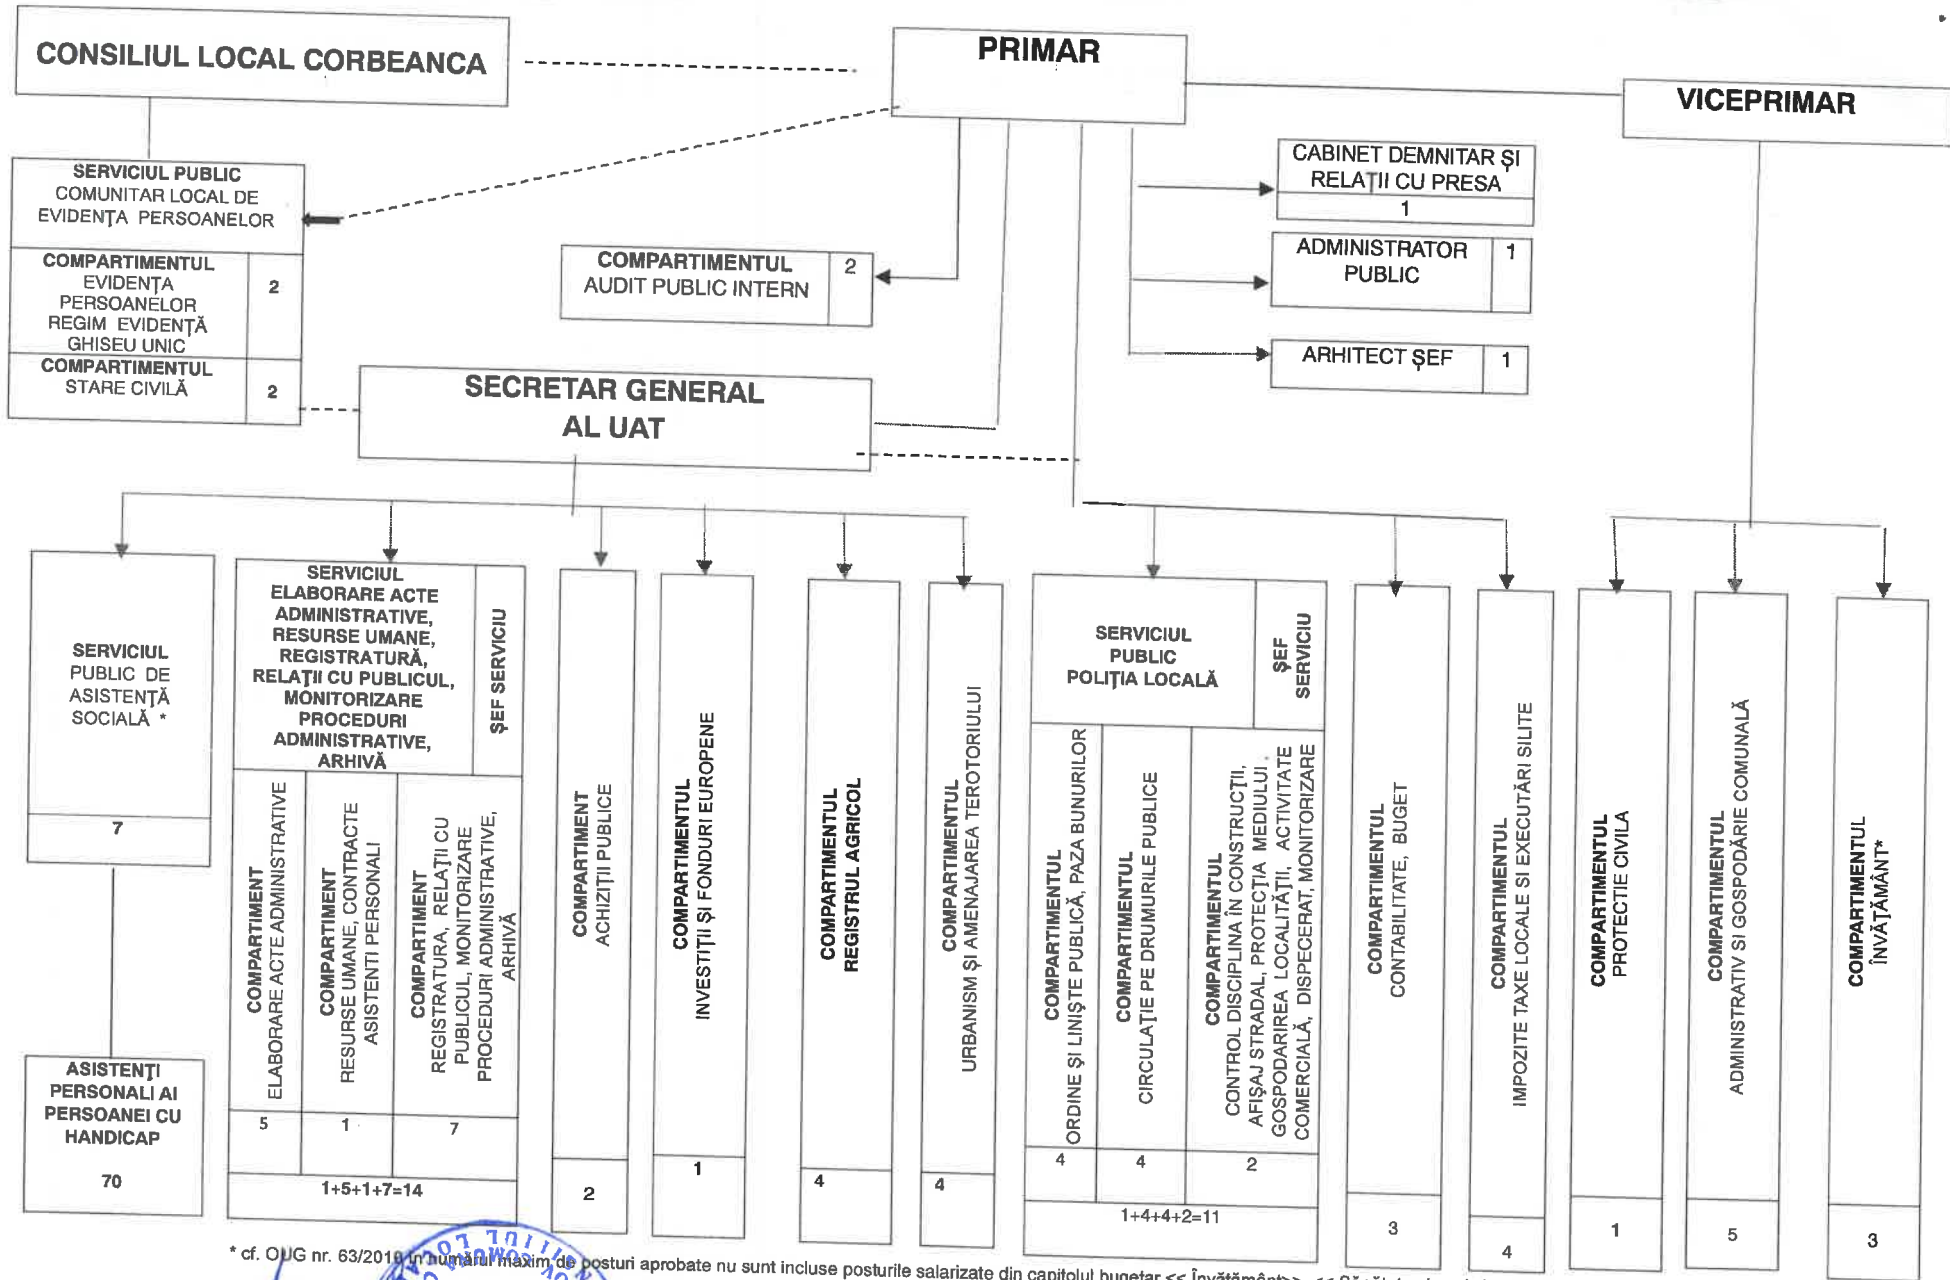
CONSILIUL LOCAL CORBEANCA

PRIMAR

VICEPRIMAR

SERVICIUL PUBLIC COMUNITAR LOCAL DE EVIDENȚA PERSOANELOR

COMPARTIMENTUL EVIDENȚA PERSOANELOR REGIM EVIDENȚĂ GHISEU UNIC 2

COMPARTIMENTUL STARE CIVILĂ 2

COMPARTIMENTUL AUDIT PUBLIC INTERN 2

CABINET DEMNITAR ȘI RELAȚII CU PRESA 1

ADMINISTRATOR PUBLIC 1

ARHITECT ȘEF 1

SECRETAR GENERAL AL UAT

SERVICIUL PUBLIC DE ASISTENȚĂ SOCIALĂ * 7

ASISTENȚI PERSONALI AI PERSOANEI CU HANDICAP 70

SERVICIUL ELABORARE ACTE ADMINISTRATIVE, RESURSE UMANE, REGISTRATURĂ, RELAȚII CU PUBLICUL, MONITORIZARE PROCEDURI ADMINISTRATIVE, ARHIVĂ

ȘEF SERVICIU

COMPARTIMENT ELABORARE ACTE ADMINISTRATIVE 5

COMPARTIMENT RESURSE UMANE, CONTRACTE ASISTENTI PERSONALI 1

COMPARTIMENT REGISTRATURA, RELAȚII CU PUBLICUL, MONITORIZARE PROCEDURI ADMINISTRATIVE, ARHIVĂ 7

1+5+1+7=14

COMPARTIMENT ACHIZIȚII PUBLICE 2

COMPARTIMENTUL INVESTIȚII ȘI FONDURI EUROPENE 1

COMPARTIMENTUL REGISTRUL AGRICOL 4

COMPARTIMENTUL URBANISM ȘI AMENAJAREA TEROTORIULUI 4

SERVICIUL PUBLIC POLIȚIA LOCALĂ

ȘEF SERVICIU

COMPARTIMENTUL ORDINE ȘI LINIȘTE PUBLICĂ, PAZA BUNURILOR 4

COMPARTIMENTUL CIRCULAȚIE PE DRUMURILE PUBLICE 4

COMPARTIMENTUL CONTROL DISCIPLINA ÎN CONSTRUCȚII, AFIȘAJ STRADAL, PROTECȚIA MEDIULUI, GOSPODARIREA LOCALITĂȚII, ACTIVITATE COMERCIALĂ, DISPECERAT, MONITORIZARE 2

1+4+4+2=11

COMPARTIMENTUL CONTABILITATE, BUGET 3

COMPARTIMENTUL IMPOZITE TAXE LOCALE SI EXECUTĂRI SILITE 4

COMPARTIMENTUL PROTECTIE CIVILA 1

COMPARTIMENTUL ADMINISTRATIV SI GOSPODĂRIE COMUNALĂ 5

COMPARTIMENTUL ÎNVĂȚĂMÂNT* 3

* cf. OUG nr. 63/2010 în numărul maxim de posturi aprobate nu sunt incluse posturile salarizate din capitolul bugetar << Învățământ>> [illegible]